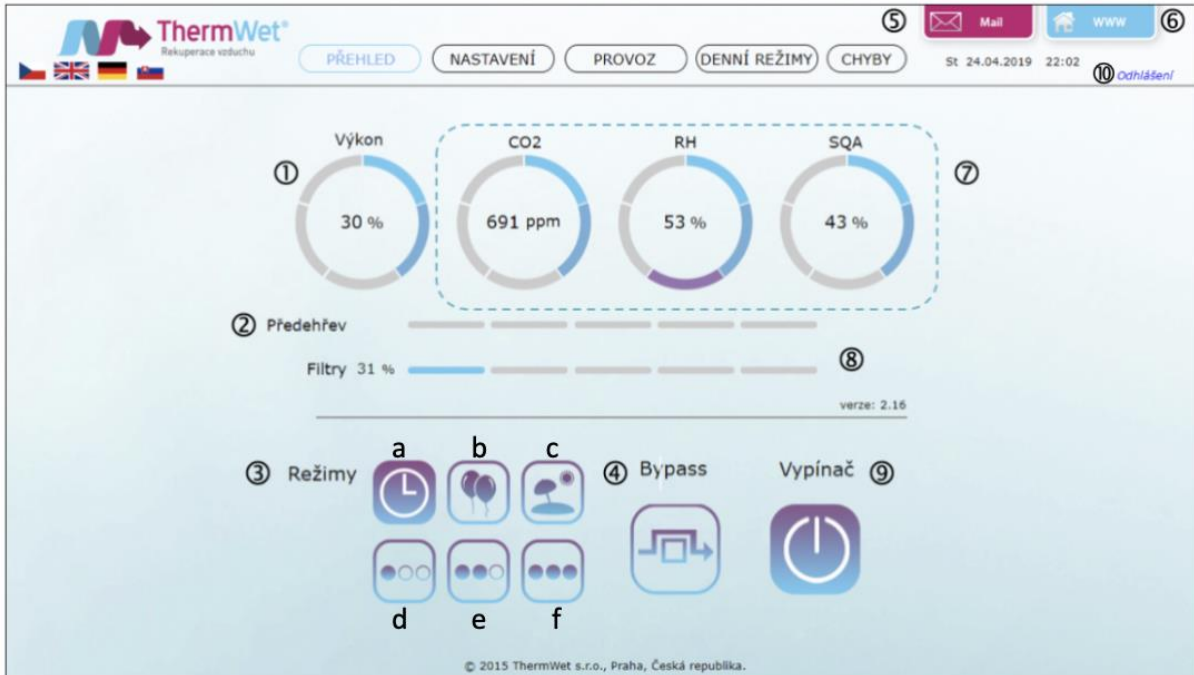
ThermWet®
Rekuperace vzduchu

PŘEHLED NASTAVENÍ PROVOZ DENNÍ REŽIMY CHYBY

⑤ Mail
WWW ⑥

St 24.04.2019 22:02
⑩ Odhlášení

Výkon
① 30 %

CO2
691 ppm

RH
53 %

SQA
43 %
⑦

② Předehřev

Filtry 31 %
⑧

verze: 2.16

③ Režimy
a b c
d e f

④ Bypass

Vypínač ⑨

© 2015 ThermWet s.r.o., Praha, Česká republika.